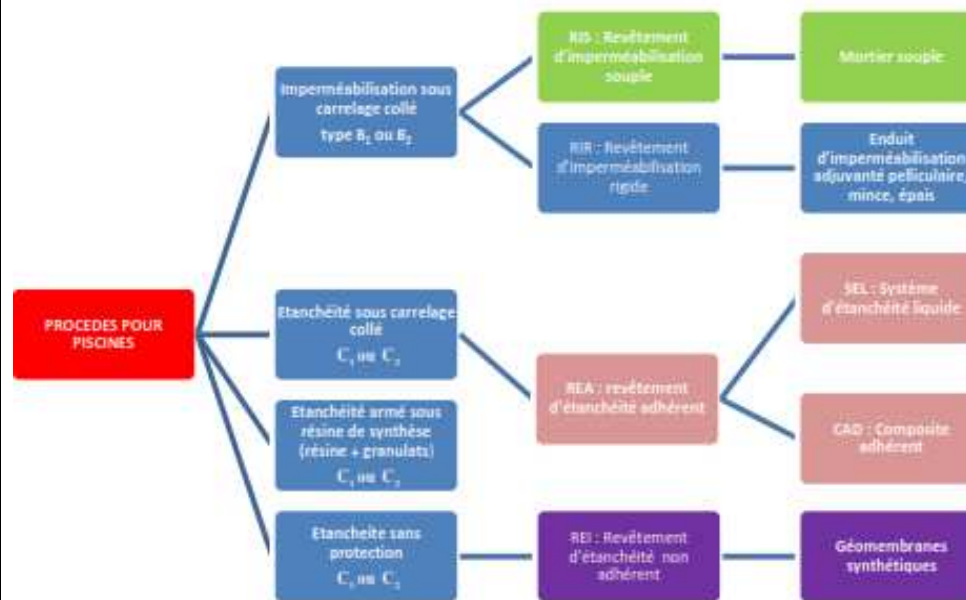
PROCEDES POUR PISCINES

Imperméabilisation sous carrelage collé type $B_1$ ou $B_2$

RIS : Revêtement d'imperméabilisation souple

Mortier souple

RIR : Revêtement d'imperméabilisation rigide

Enduit d'imperméabilisation adjuvanté pelliculaire, mince, épais

Etanchéité sous carrelage collé $C_1$ ou $C_2$

Etanchéité armé sous résine de synthèse (résine + granulats) $C_1$ ou $C_2$

REA : revêtement d'étanchéité adhérent

SEL : Système d'étanchéité liquide

CAD : Composite adhérent

Etancheite sans protection $C_1$ ou $C_2$

REI : Revêtement d'étanchéité non adhérent

Géomembranes synthétiques